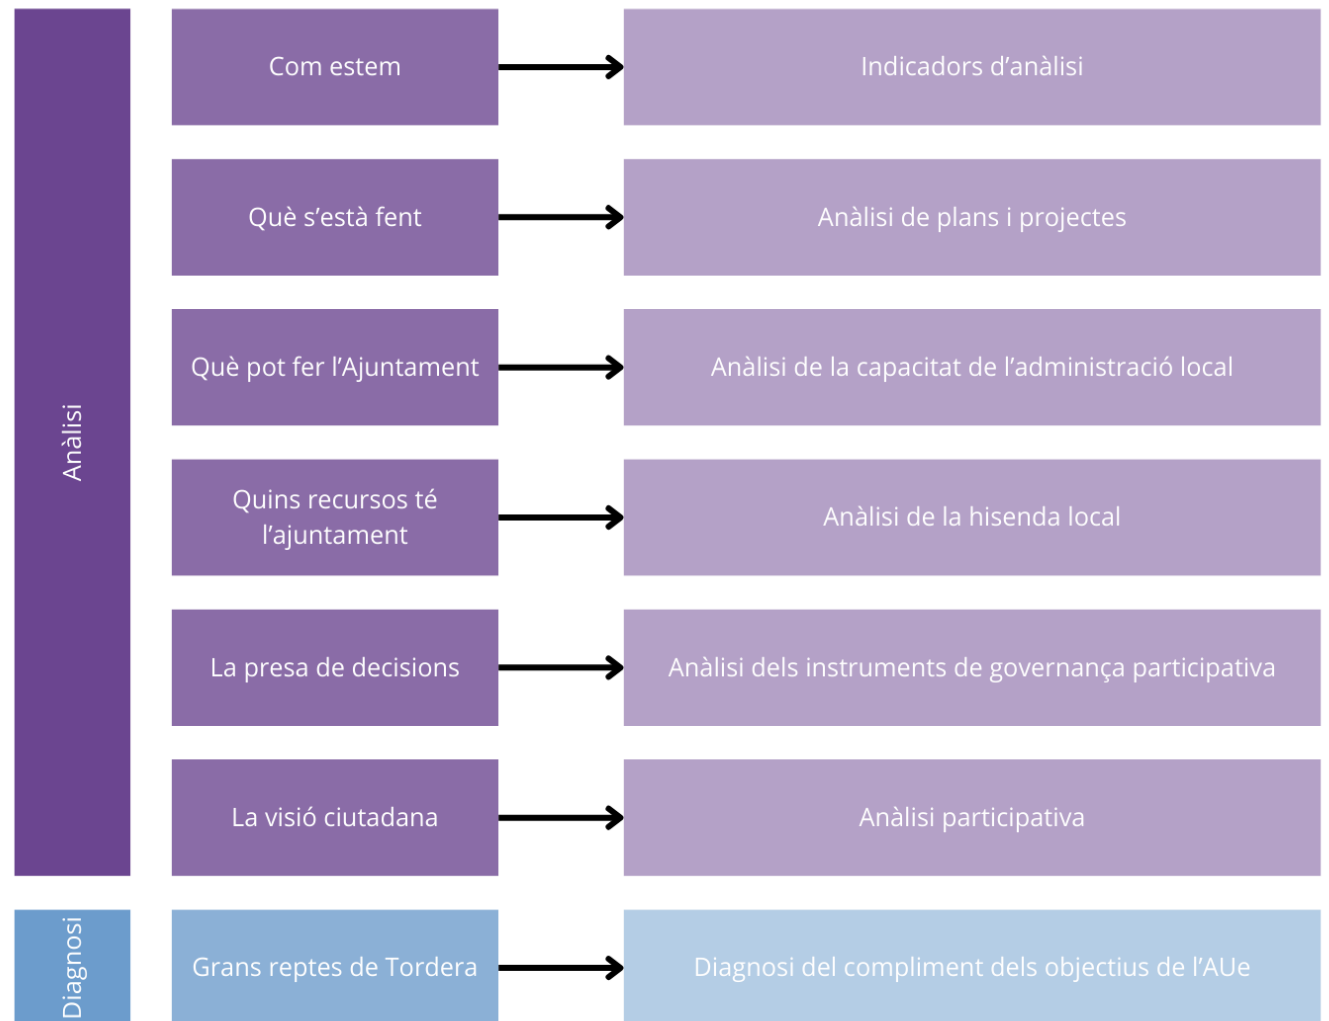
Anàlisi

Com estem

Indicadors d’anàlisi

Què s’està fent

Anàlisi de plans i projectes

Què pot fer l’Ajuntament

Anàlisi de la capacitat de l’administració local

Quins recursos té l’ajuntament

Anàlisi de la hisenda local

La presa de decisions

Anàlisi dels instruments de governança participativa

La visió ciutadana

Anàlisi participativa

Diagnosi

Grans reptes de Tordera

Diagnosi del compliment dels objectius de l’AUe